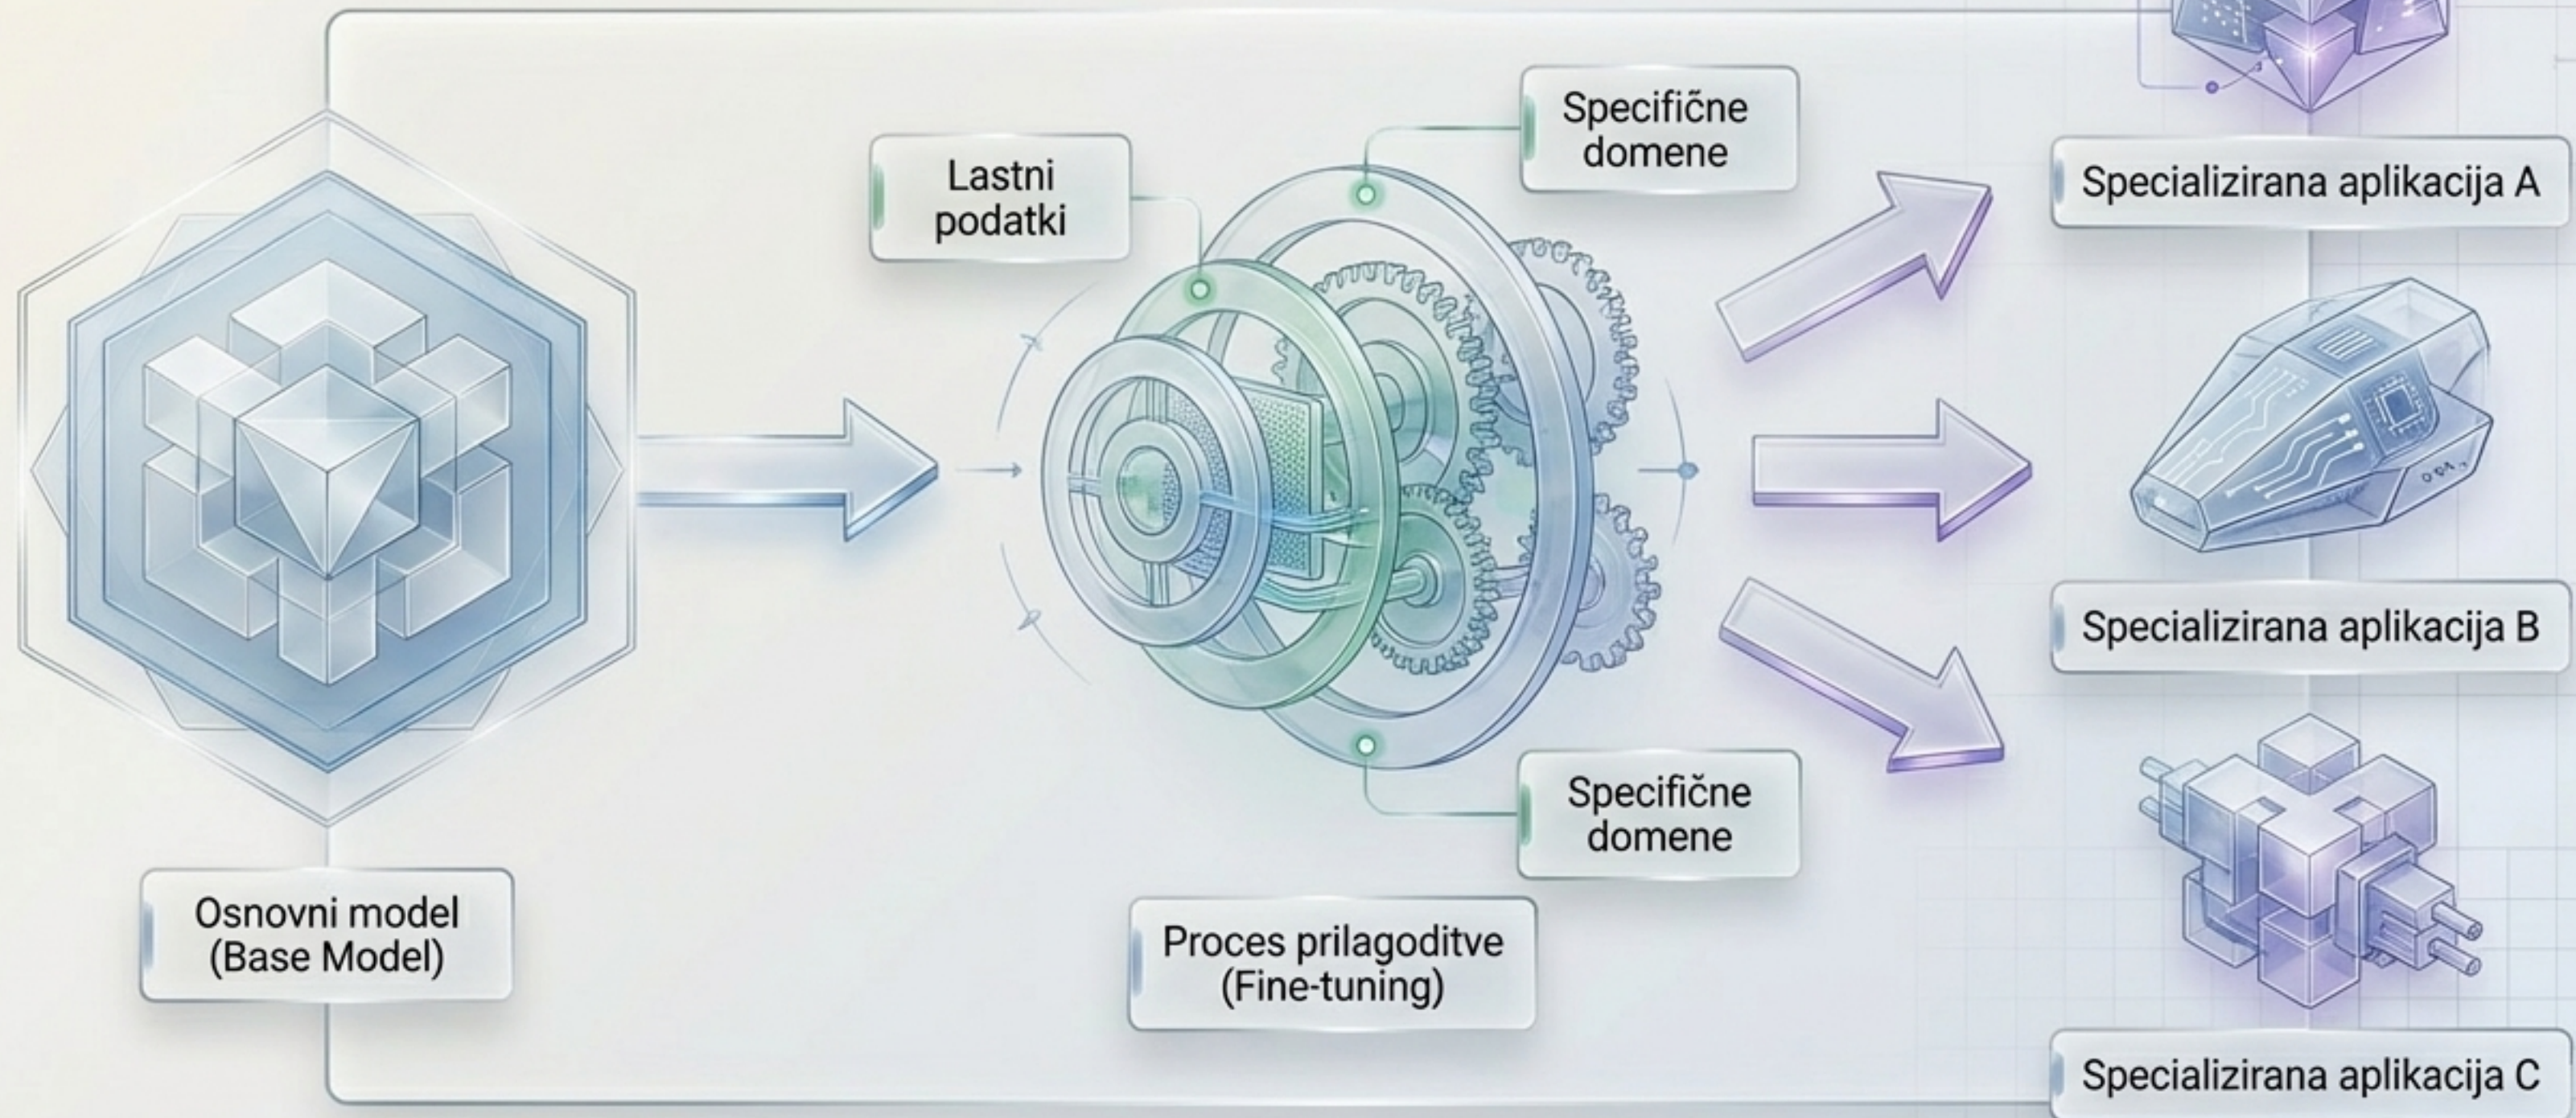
Osnovni model
(Base Model)

Lastni podatki

Specifične domene

Specifične domene

Proces prilagoditve
(Fine-tuning)

Specializirana aplikacija A

Specializirana aplikacija B

Specializirana aplikacija C